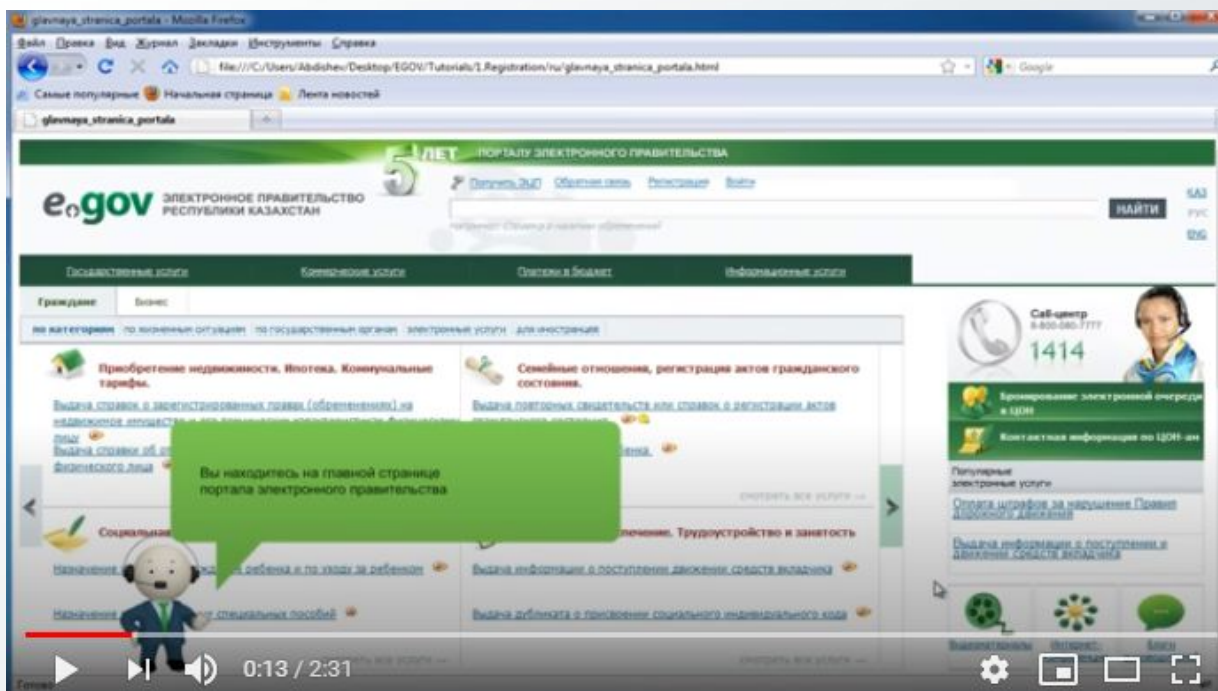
glavnaya_stranica_portala - Mozilla Firefox

Файл Правка Вид Журнал Закладки Инструменты Справка

file:///C:/Users/Abdishev/Desktop/EGOV/Tutorials/1.Registration/ru/glavnaya_stranica_portala.html

Google

Самые популярные Начальная страница Лента новостей

glavnaya_stranica_portala

5 ЛЕТ ПОРТАЛУ ЭЛЕКТРОННОГО ПРАВИТЕЛЬСТВА

egov ЭЛЕКТРОННОЕ ПРАВИТЕЛЬСТВО РЕСПУБЛИКИ КАЗАХСТАН

Получить ЭЦП Обратная связь Регистрация Войти

НАЙТИ

ҚАЗ РУС ENG

Государственные услуги Коммерческие услуги Платежи в бюджет Информационные услуги

Граждане Бизнес

по категориям по жизненным ситуациям по государственным органам электронные услуги для иностранцев

Приобретение недвижимости. Ипотека. Коммунальные тарифы.

Выдача справок о зарегистрированных правах (обременениях) на недвижимое имущество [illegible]

Выдача справки об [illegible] физического лица

Семейные отношения, регистрация актов гражданского состояния.

Выдача повторных свидетельств или справок о регистрации актов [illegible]

Вы находитесь на главной странице портала электронного правительства

смотреть все услуги

Социальн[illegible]

Назначение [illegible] ребенка и по уходу за ребенком

Назначение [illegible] специальных пособий

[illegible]печение. Трудоустройство и занятость

Выдача информации о поступлении движении средств вкладчика

Выдача дубликата о присвоении социального индивидуального кода

Call-центр 8-800-080-7777 1414

Бронирование электронной очереди в ЦОН

Контактная информация по ЦОН-ам

Популярные электронные услуги

Оплата штрафов за нарушение Правил дорожного движения

Выдача информации о поступлении и движении средств вкладчика

Видеопорталы Интернет-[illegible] Блоги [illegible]

0:13 / 2:31

Готово